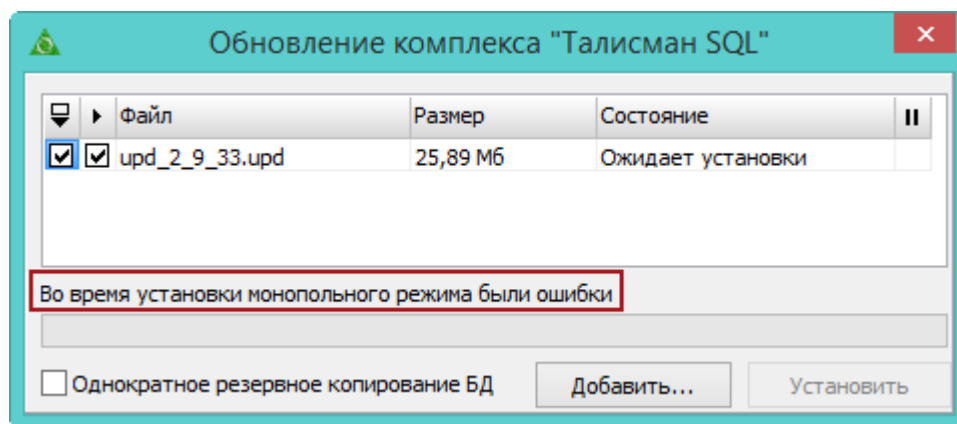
Обновление комплекса "Талисман SQL"

| | | Файл | Размер | Состояние | II |
|---|---|---|---|---|---|
| ☑ | ☑ | upd_2_9_33.upd | 25,89 Мб | Ожидает установки | |

Во время установки монопольного режима были ошибки

Однократное резервное копирование БД

Добавить...

Установить